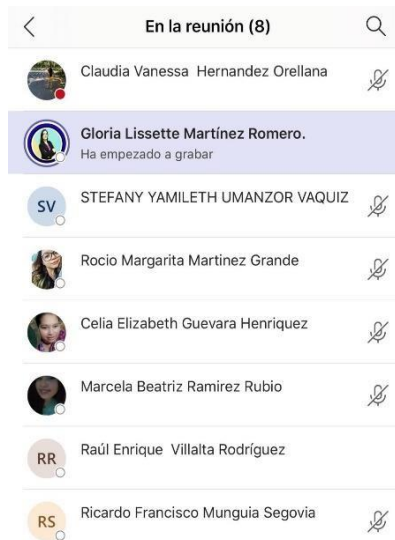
<

En la reunión (8)

Claudia Vanessa Hernandez Orellana

Gloria Lissette Martínez Romero.
Ha empezado a grabar

SV
STEFANY YAMILETH UMANZOR VAQUIZ

Rocio Margarita Martinez Grande

Celia Elizabeth Guevara Henriquez

Marcela Beatriz Ramirez Rubio

RR
Raúl Enrique Villalta Rodríguez

RS
Ricardo Francisco Munguia Segovia